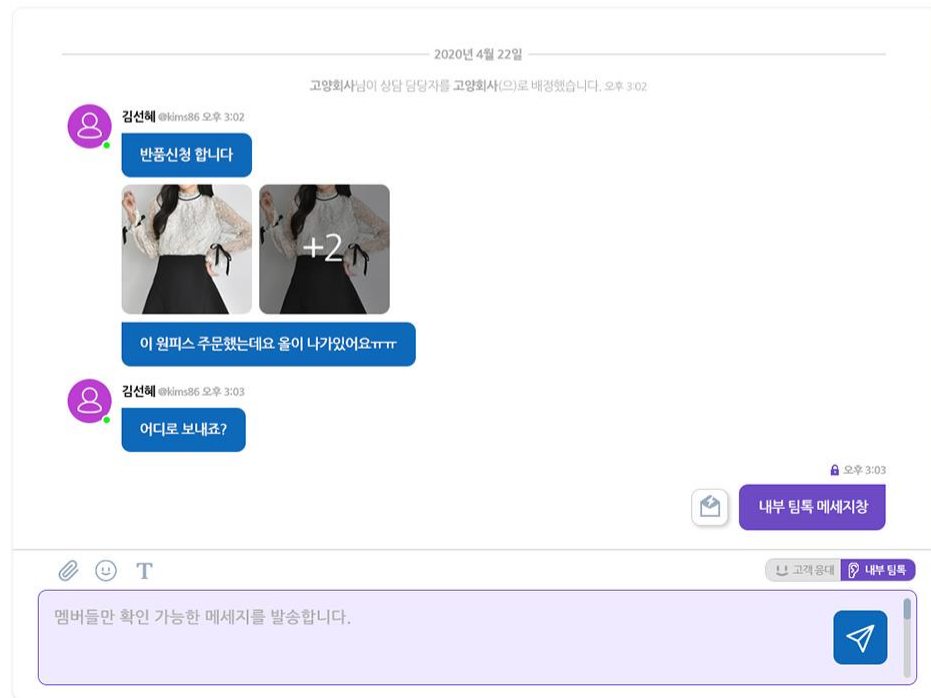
2020년 4월 22일

고양회사님이 상담 담당자를 고양회사(으)로 배정했습니다. 오후 3:02

김선혜 @kims86 오후 3:02

반품신청 합니다

+2

이 원피스 주문했는데요 올이 나가있어요ㅠㅠㅠ

김선혜 @kims86 오후 3:03

어디로 보내죠?

오후 3:03

내부 팀톡 메세지창

T

고객 응대

내부 팀톡

멤버들만 확인 가능한 메세지를 발송합니다.